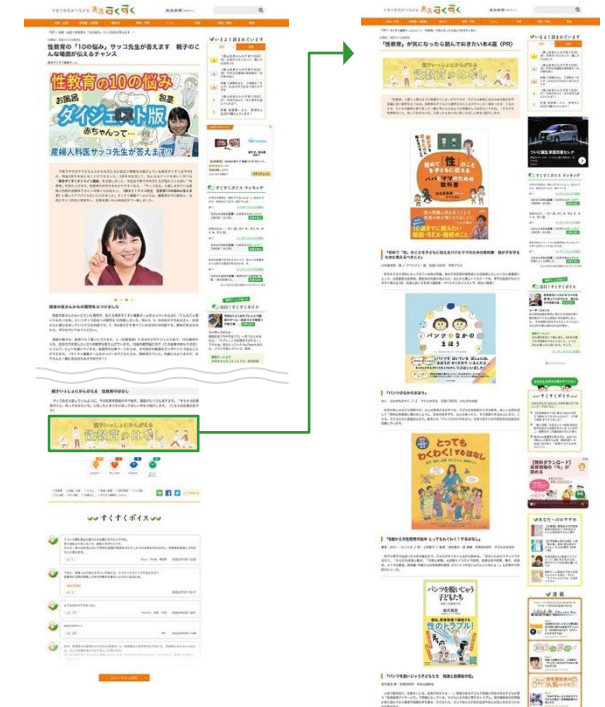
すくすく

性教育の「10の悩み」サッコ先生が答えます 親子のこんな場面が伝えるチャンス

性教育の10の悩み

お風呂

ダイジェスト版

赤ちゃんって…

産婦人科医サッコ先生が答えます!

親子でいっしょにおしゃべり 性教育のおはなし

すくすくボイス

すくすく

「性教育」が気になったら読んでおきたい本4選(PR)

親子でいっしょにおしゃべり 性教育のおはなし

パンツのなかのまほう

とってもわくわくするはなし

パンツを脱いじゃう子どもたち